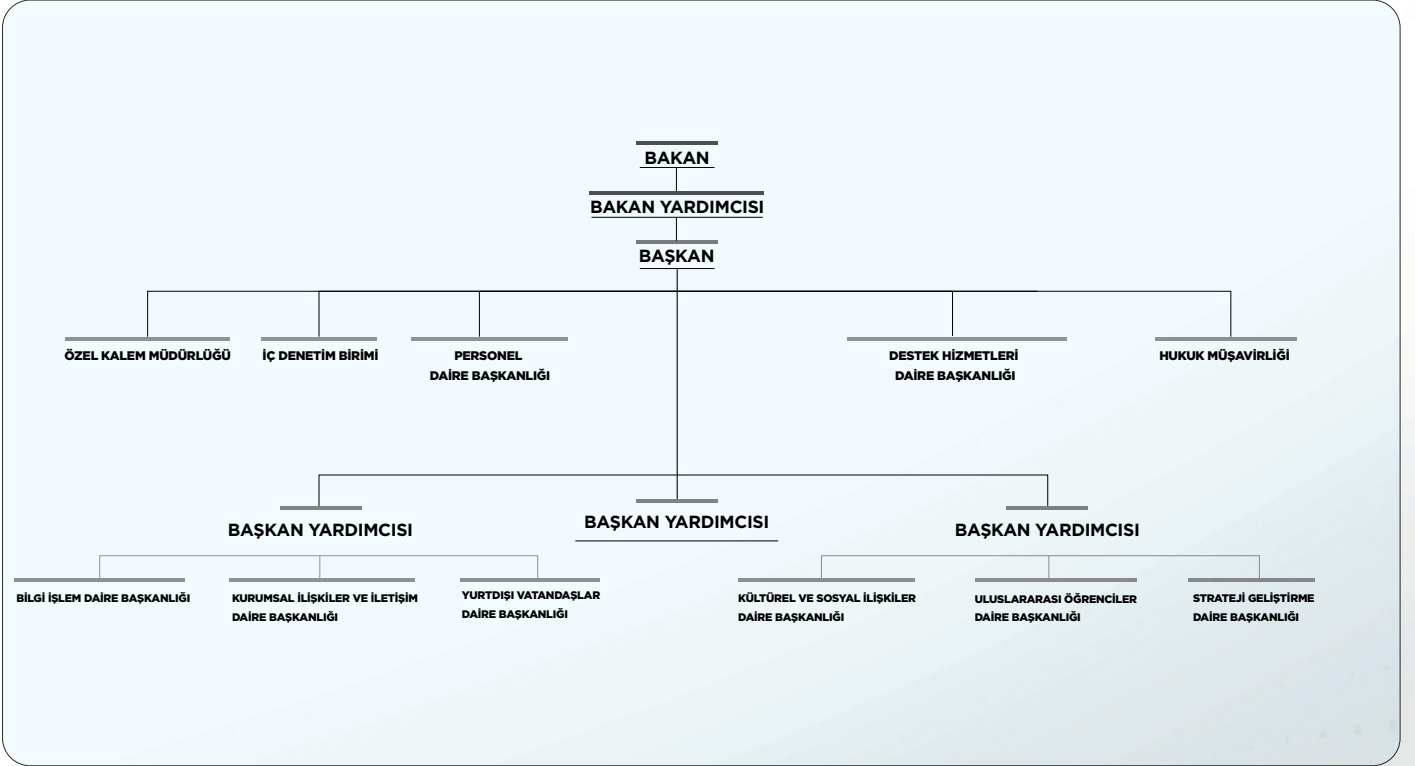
BAKAN

BAKAN YARDIMCISI

BAŞKAN

ÖZEL KALEM MÜDÜRLÜĞÜ

İÇ DENETİM BİRİMİ

PERSONEL DAİRE BAŞKANLIĞI

DESTEK HİZMETLERİ DAİRE BAŞKANLIĞI

HUKUK MÜŞAVİRLİĞİ

BAŞKAN YARDIMCISI

BAŞKAN YARDIMCISI

BAŞKAN YARDIMCISI

BİLGİ İŞLEM DAİRE BAŞKANLIĞI

KURUMSAL İLİŞKİLER VE İLETİŞİM DAİRE BAŞKANLIĞI

YURTDIŞI VATANDAŞLAR DAİRE BAŞKANLIĞI

KÜLTÜREL VE SOSYAL İLİŞKİLER DAİRE BAŞKANLIĞI

ULUSLARARASI ÖĞRENCİLER DAİRE BAŞKANLIĞI

STRATEJİ GELİŞTİRME DAİRE BAŞKANLIĞI